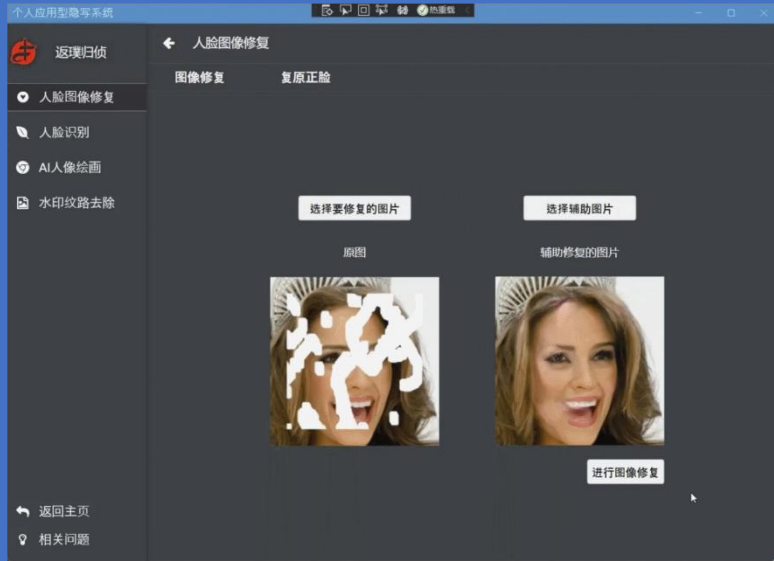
个人应用型隐写系统

热重载

返璞归侦

人脸图像修复

人脸识别

AI人像绘画

水印纹路去除

返回主页

相关问题

人脸图像修复

图像修复

复原正脸

选择要修复的图片

选择辅助图片

原图

辅助修复的图片

进行图像修复